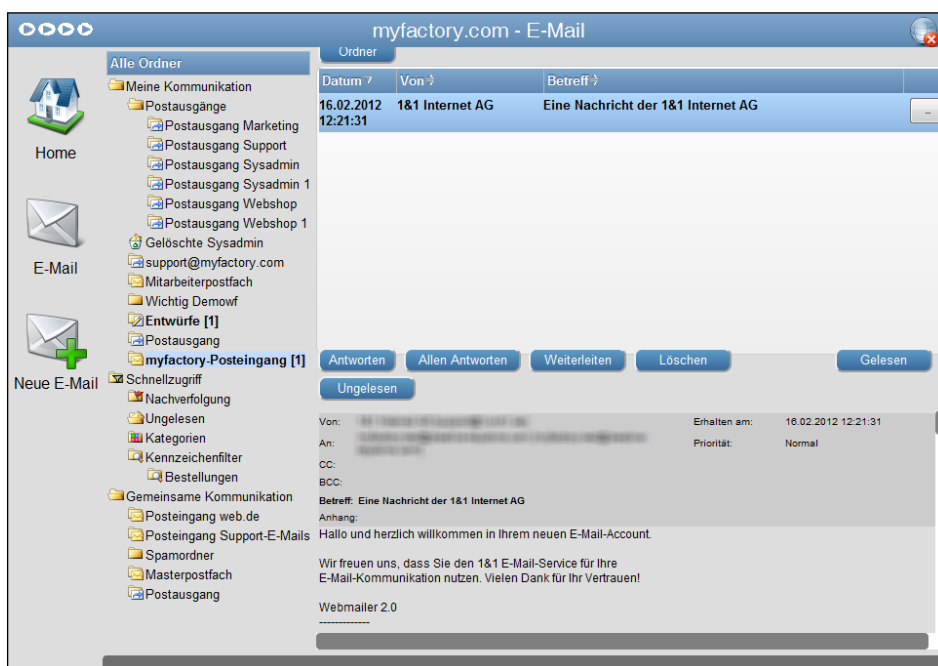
myfactory.com - E-Mail

Home

E-Mail

Neue E-Mail

Alle Ordner
Meine Kommunikation
Postausgänge
Postausgang Marketing
Postausgang Support
Postausgang Sysadmin
Postausgang Sysadmin 1
Postausgang Webshop
Postausgang Webshop 1
Gelöschte Sysadmin
support@myfactory.com
Mitarbeiterpostfach
Wichtig Demowf
Entwürfe [1]
Postausgang
myfactory-Posteingang [1]
Schnellzugriff
Nachverfolgung
Ungelesen
Kategorien
Kennzeichenfilter
Bestellungen
Gemeinsame Kommunikation
Posteingang web.de
Posteingang Support-E-Mails
Spamordner
Masterpostfach
Postausgang

Ordner

| Datum | Von | Betreff |
|---|---|---|
| 16.02.2012 12:21:31 | 1&1 Internet AG | Eine Nachricht der 1&1 Internet AG |

Antworten  Allen Antworten  Weiterleiten  Löschen  Gelesen
Ungelesen

Von: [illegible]
An: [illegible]
CC:
BCC:
Betreff: Eine Nachricht der 1&1 Internet AG
Anhang:
Erhalten am: 16.02.2012 12:21:31
Priorität: Normal

Hallo und herzlich willkommen in Ihrem neuen E-Mail-Account.

Wir freuen uns, dass Sie den 1&1 E-Mail-Service für Ihre E-Mail-Kommunikation nutzen. Vielen Dank für Ihr Vertrauen!

Webmailer 2.0
-------------